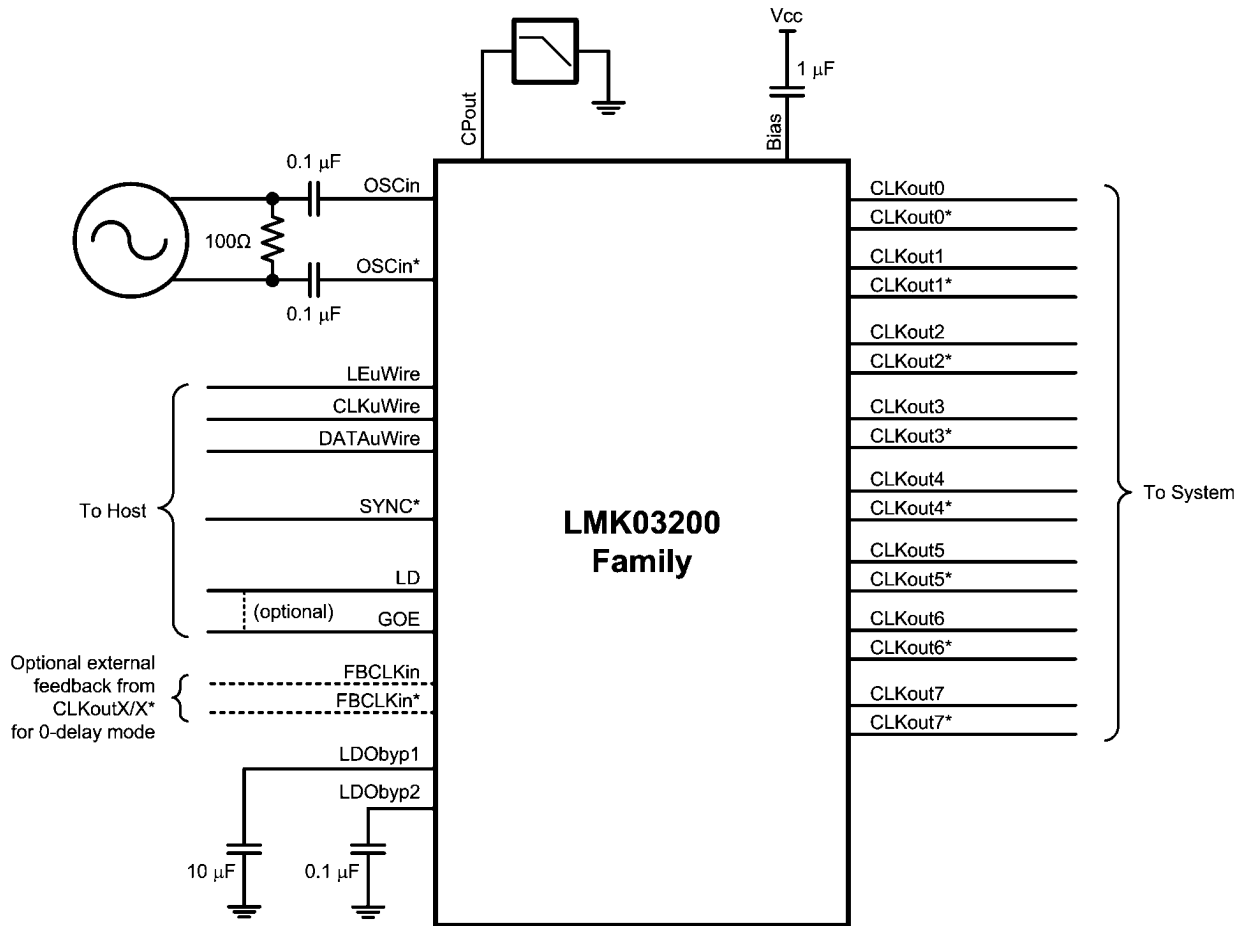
Vcc

1 μF

CPout

Bias

0.1 μF

OSCin

100Ω

OSCin*

0.1 μF

LEuWire

CLKuWire

DATAuWire

To Host

SYNC*

LMK03200
Family

LD

(optional)

GOE

Optional external feedback from CLKoutX/X* for 0-delay mode

FBCLKin

FBCLKin*

LDObyp1

LDObyp2

10 μF

0.1 μF

CLKout0

CLKout0*

CLKout1

CLKout1*

CLKout2

CLKout2*

CLKout3

CLKout3*

CLKout4

CLKout4*

CLKout5

CLKout5*

CLKout6

CLKout6*

CLKout7

CLKout7*

To System